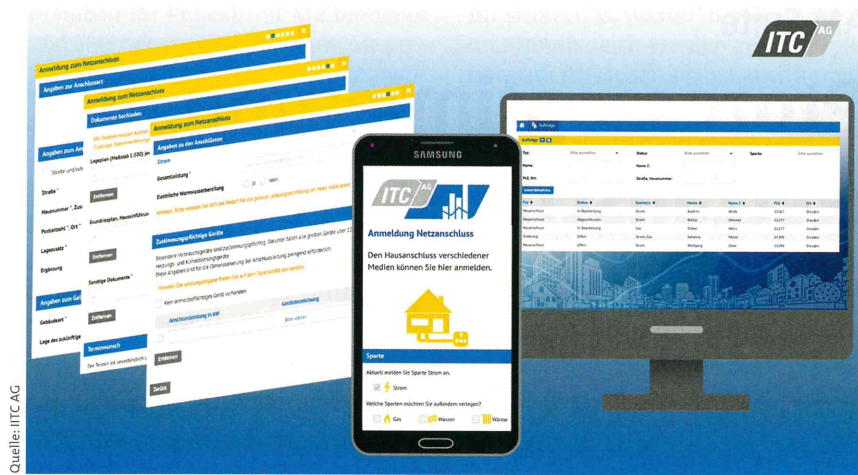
ITC AG

Anmeldung zum Netzanschluss

Angaben zur Anschlussart

Anmeldung zum Netzanschluss

Dokumente hochladen

Anmeldung zum Netzanschluss

Angaben zu den Anschlüssen

Strom

Gesamtleistung

Elektrische Warmwasserbereitung

Ja

Nein

Angaben zum An

Straße und Hau

Straße

Hausnummer, Zus

Postleitzahl, Ort

Lagezusatz

Ergänzung

Lageplan (Maßstab 1:500) (m

Entfernen

Grundrissplan, Hausanschluss

Entfernen

Sonstige Dokumente

Entfernen

Zustimmungspflichtige Geräte

Kein anmeldepflichtiges Gerät vorhanden

Anschlussleistung in kW

Gerätebezeichnung

Bitte wählen

Entfernen

Angaben zum Geb

Gebäudeart

Lage des zukünftige

Terminwunsch

Zurück

SAMSUNG

ITC AG

Anmeldung Netzanschluss

Den Hausanschluss verschiedener Medien können Sie hier anmelden.

Sparte

Aktuell melden Sie Sparte Strom an.

Strom

Welche Sparten möchten Sie außerdem verlegen?

Gas

Wasser

Wärme

Aufträge

Typ

Status

Sparte

Name

Name 2

PLZ, Ort

Straße, Hausnummer

Quelle: ITC AG